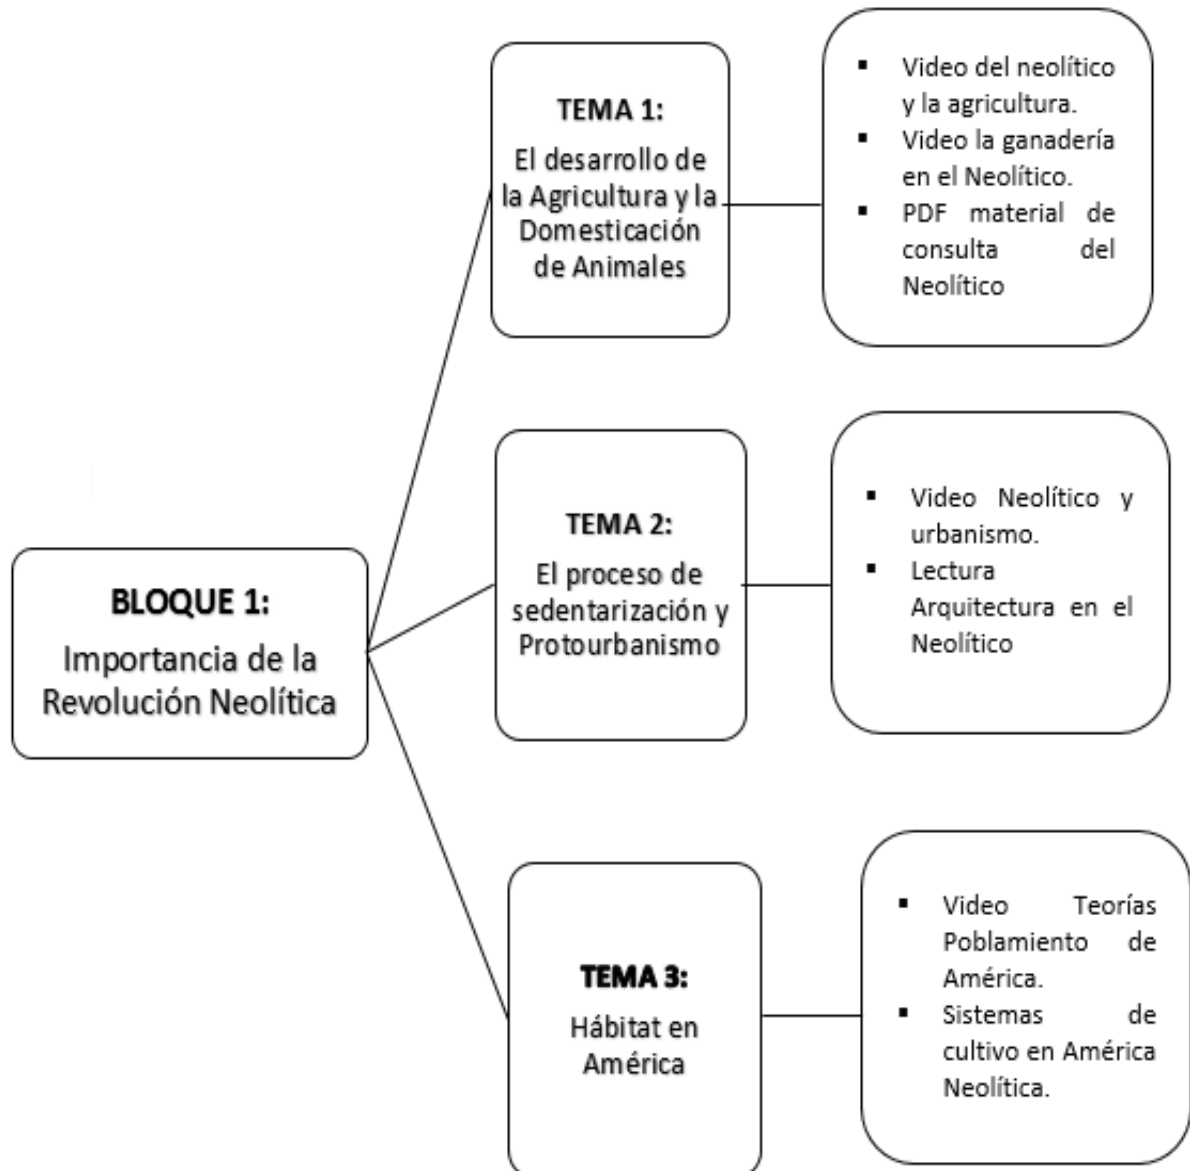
BLOQUE 1:
Importancia de la Revolución Neolítica

TEMA 1:
El desarrollo de la Agricultura y la Domesticación de Animales

- Video del neolítico y la agricultura.
- Video la ganadería en el Neolítico.
- PDF material de consulta del Neolítico

TEMA 2:
El proceso de sedentarización y Protourbanismo

- Video Neolítico y urbanismo.
- Lectura Arquitectura en el Neolítico

TEMA 3:
Hábitat en América

- Video Teorías Poblamiento de América.
- Sistemas de cultivo en América Neolítica.